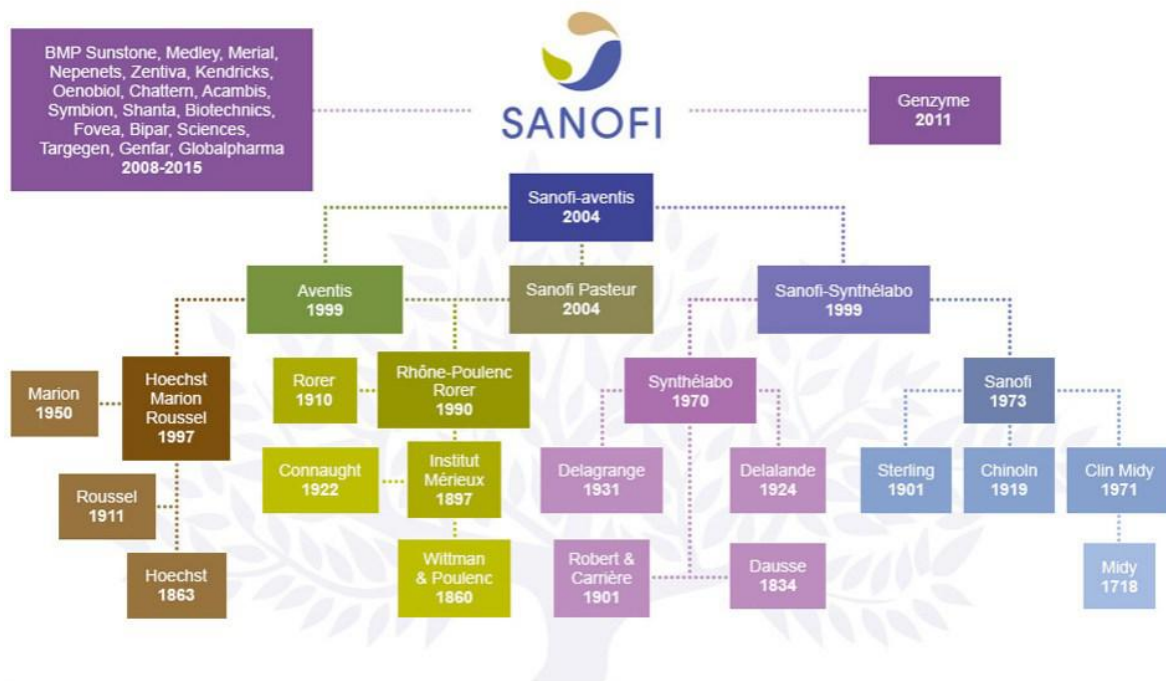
BMP Sunstone, Medley, Merial, Nepenets, Zentiva, Kendricks, Oenobiol, Chattern, Acambis, Symbion, Shanta, Biotechnics, Fovea, Bipar, Sciences, Targegen, Genfar, Globalpharma
2008-2015

SANOFI

Genzyme
2011

Sanofi-aventis
2004

Aventis
1999

Sanofi Pasteur
2004

Sanofi-Synthélabo
1999

Marion
1950

Hoechst Marion Roussel
1997

Rorer
1910

Rhône-Poulenc Rorer
1990

Synthélabo
1970

Sanofi
1973

Roussel
1911

Connaught
1922

Institut Mérieux
1897

Delagrange
1931

Delalande
1924

Sterling
1901

Chinoln
1919

Clin Midy
1971

Hoechst
1863

Wittman & Poulenc
1860

Robert & Carrière
1901

Dausse
1834

Midy
1718